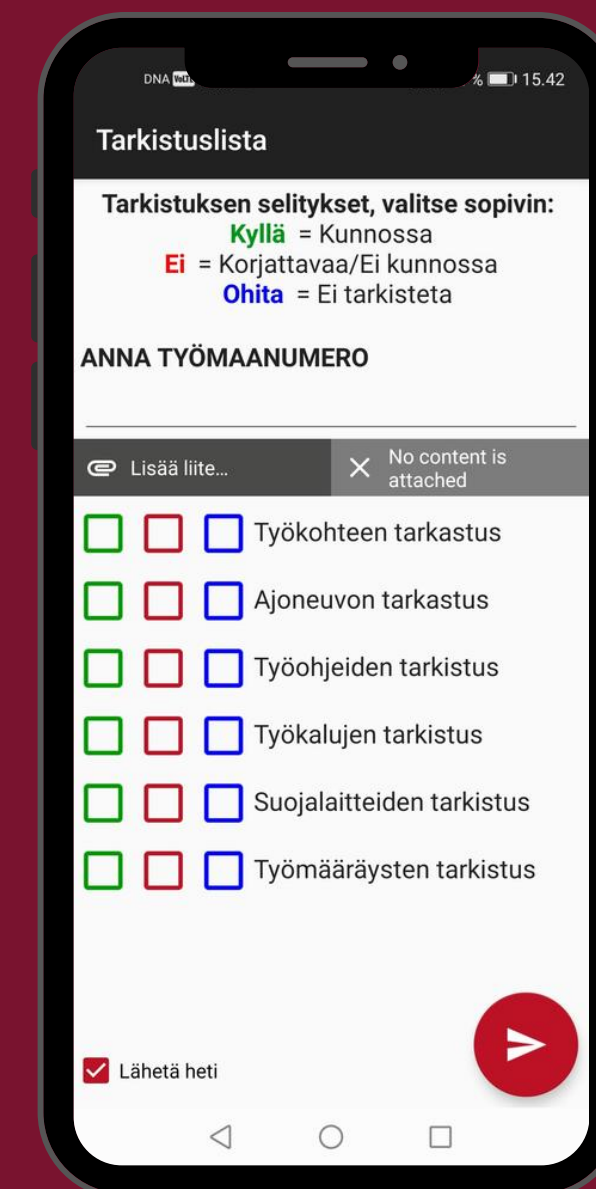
DNA VoLTE

% 15.42

Tarkistuslista

Tarkistuksen selitykset, valitse sopivin:
Kyllä = Kunnossa
Ei = Korjattavaa/Ei kunnossa
Ohita = Ei tarkisteta

ANNA TYÖMAANUMERO

Lisää liite...

No content is attached

Työkohteen tarkastus

Ajoneuvon tarkastus

Työohjeiden tarkistus

Työkalujen tarkistus

Suojalaitteiden tarkistus

Työmääräysten tarkistus

Lähetä heti